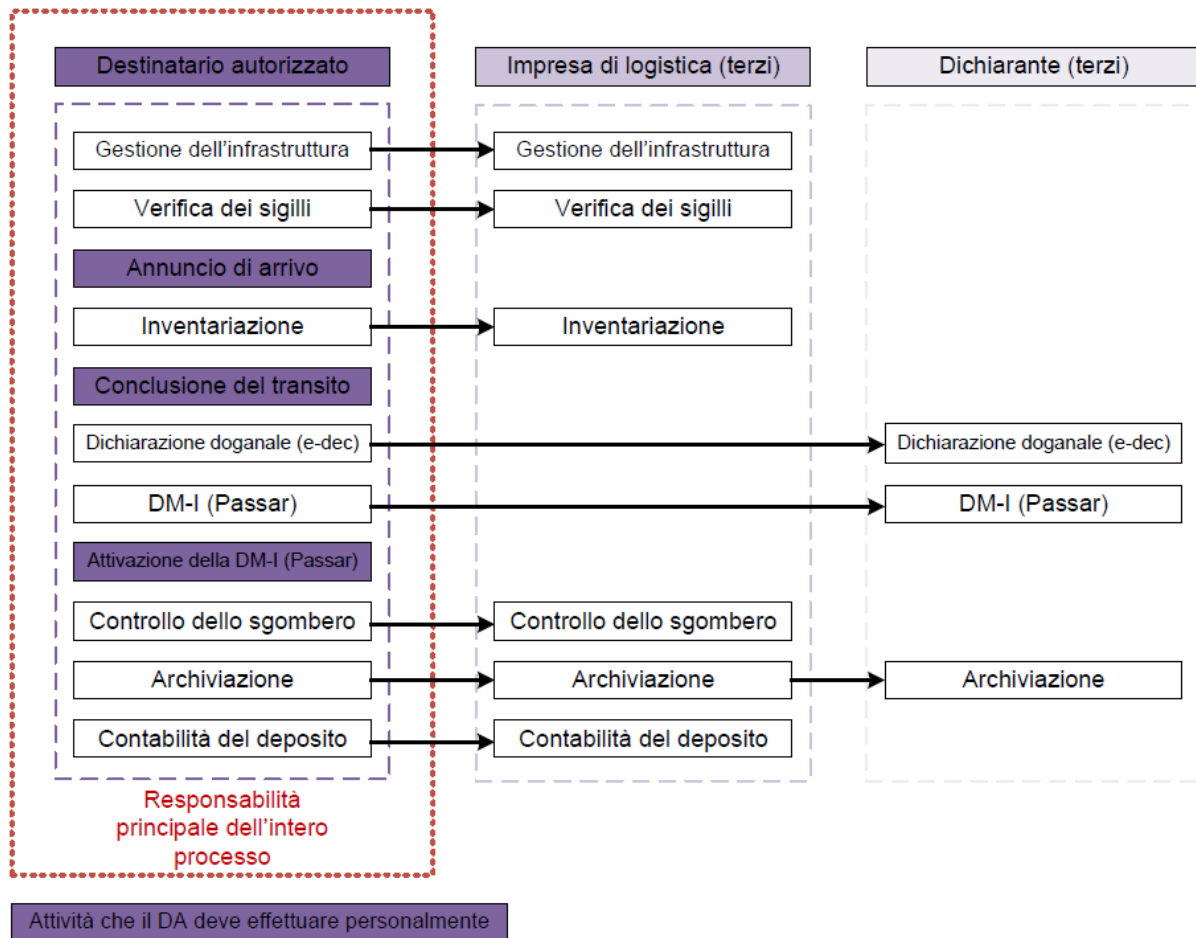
Destinatario autorizzato

Impresa di logistica (terzi)

Dichiarante (terzi)

Gestione dell'infrastruttura

Gestione dell'infrastruttura

Verifica dei sigilli

Verifica dei sigilli

Annuncio di arrivo

Inventariazione

Inventariazione

Conclusione del transito

Dichiarazione doganale (e-dec)

Dichiarazione doganale (e-dec)

DM-I (Passar)

DM-I (Passar)

Attivazione della DM-I (Passar)

Controllo dello sgombero

Controllo dello sgombero

Archiviazione

Archiviazione

Archiviazione

Contabilità del deposito

Contabilità del deposito

Responsabilità principale dell'intero processo

Attività che il DA deve effettuare personalmente